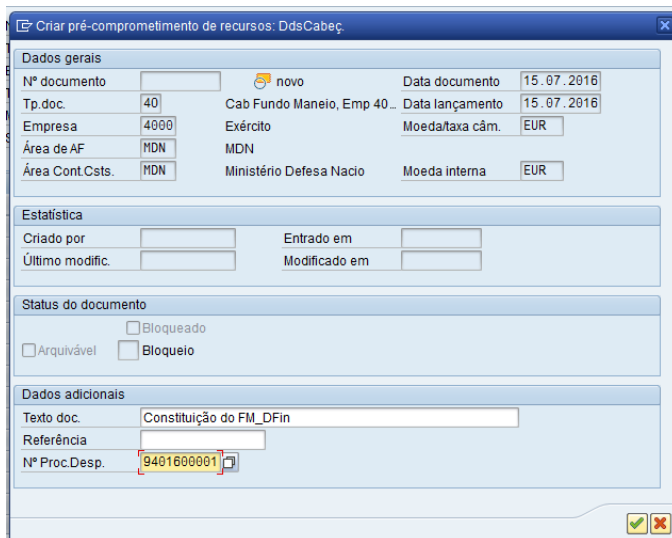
Criar pré-comprometimento de recursos: DdsCabeç.

Dados gerais

| | | | | |
|---|---|---|---|---|
| Nº documento | | novo | Data documento | 15.07.2016 |
| Tp.doc. | 40 | Cab Fundo Maneio, Emp 40... | Data lançamento | 15.07.2016 |
| Empresa | 4000 | Exército | Moeda/taxa câm. | EUR |
| Área de AF | MDN | MDN | | |
| Área Cont.Csts. | MDN | Ministério Defesa Nacio | Moeda interna | EUR |

Estatística

Criado por
Entrado em
Último modific.
Modificado em

Status do documento

Bloqueado
Arquivável
Bloqueio

Dados adicionais

Texto doc. Constituição do FM_DFin
Referência
Nº Proc.Desp. 9401600001